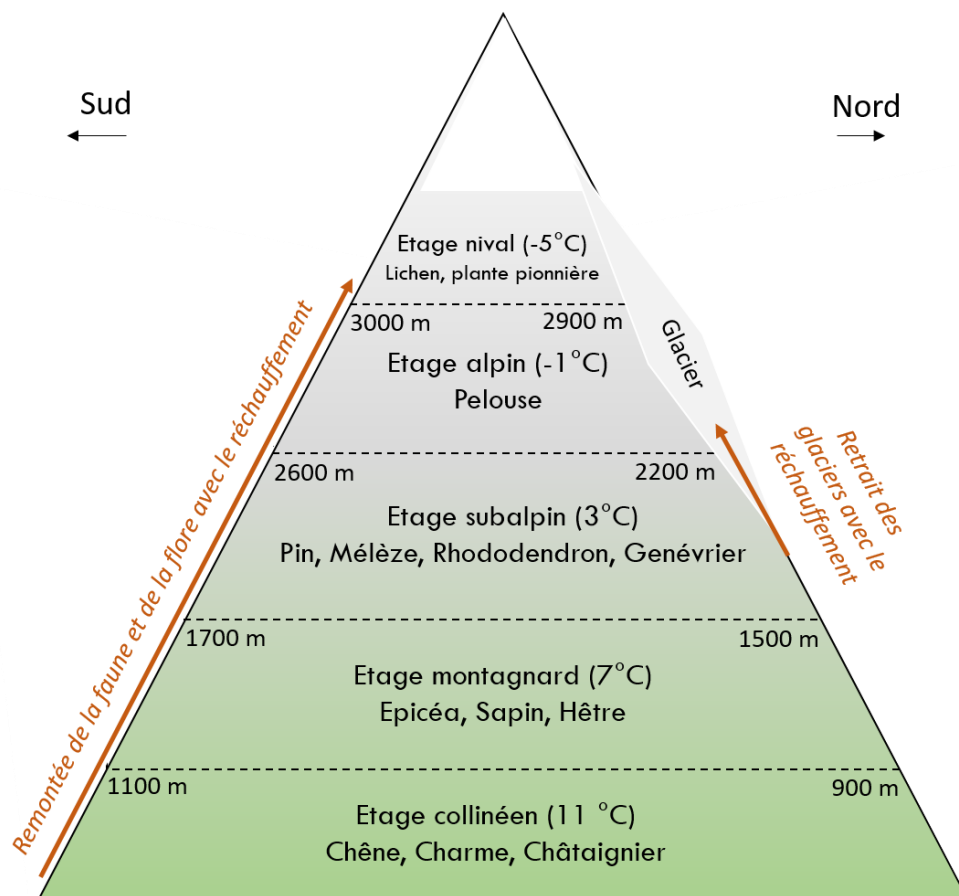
Sud

Nord

Etage nival (-5°C)
Lichen, plante pionnière

3000 m

2900 m

Glacier

Etage alpin (-1°C)
Pelouse

Remontée de la faune et de la flore avec le réchauffement

Retrait des glaciers avec le réchauffement

2600 m

2200 m

Etage subalpin (3°C)
Pin, Mélèze, Rhododendron, Genévrier

1700 m

1500 m

Etage montagnard (7°C)
Epicéa, Sapin, Hêtre

1100 m

900 m

Etage collinéen (11 °C)
Chêne, Charme, Châtaignier